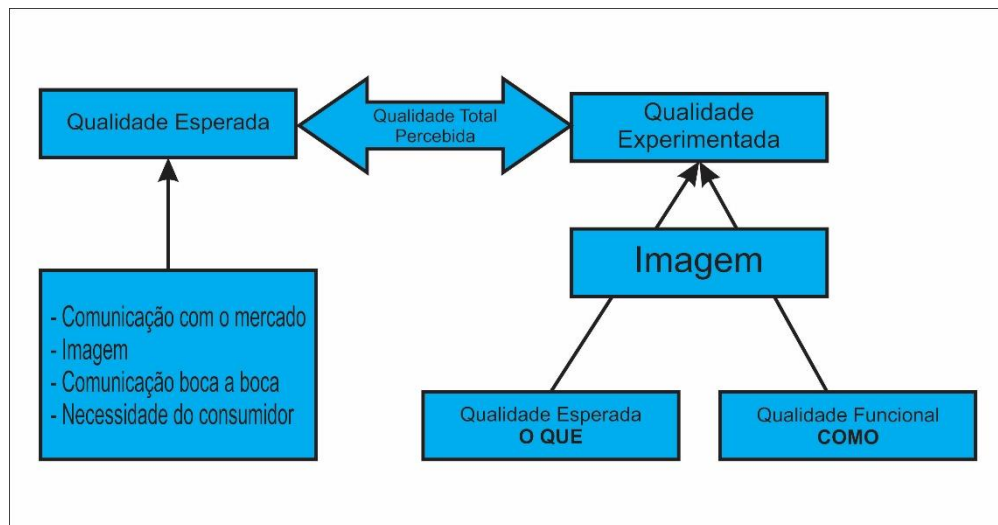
Qualidade Esperada

Qualidade Total Percebida

Qualidade Experimentada

Imagem

- Comunicação com o mercado
- Imagem
- Comunicação boca a boca
- Necessidade do consumidor

Qualidade Esperada
**O QUE**

Qualidade Funcional
**COMO**